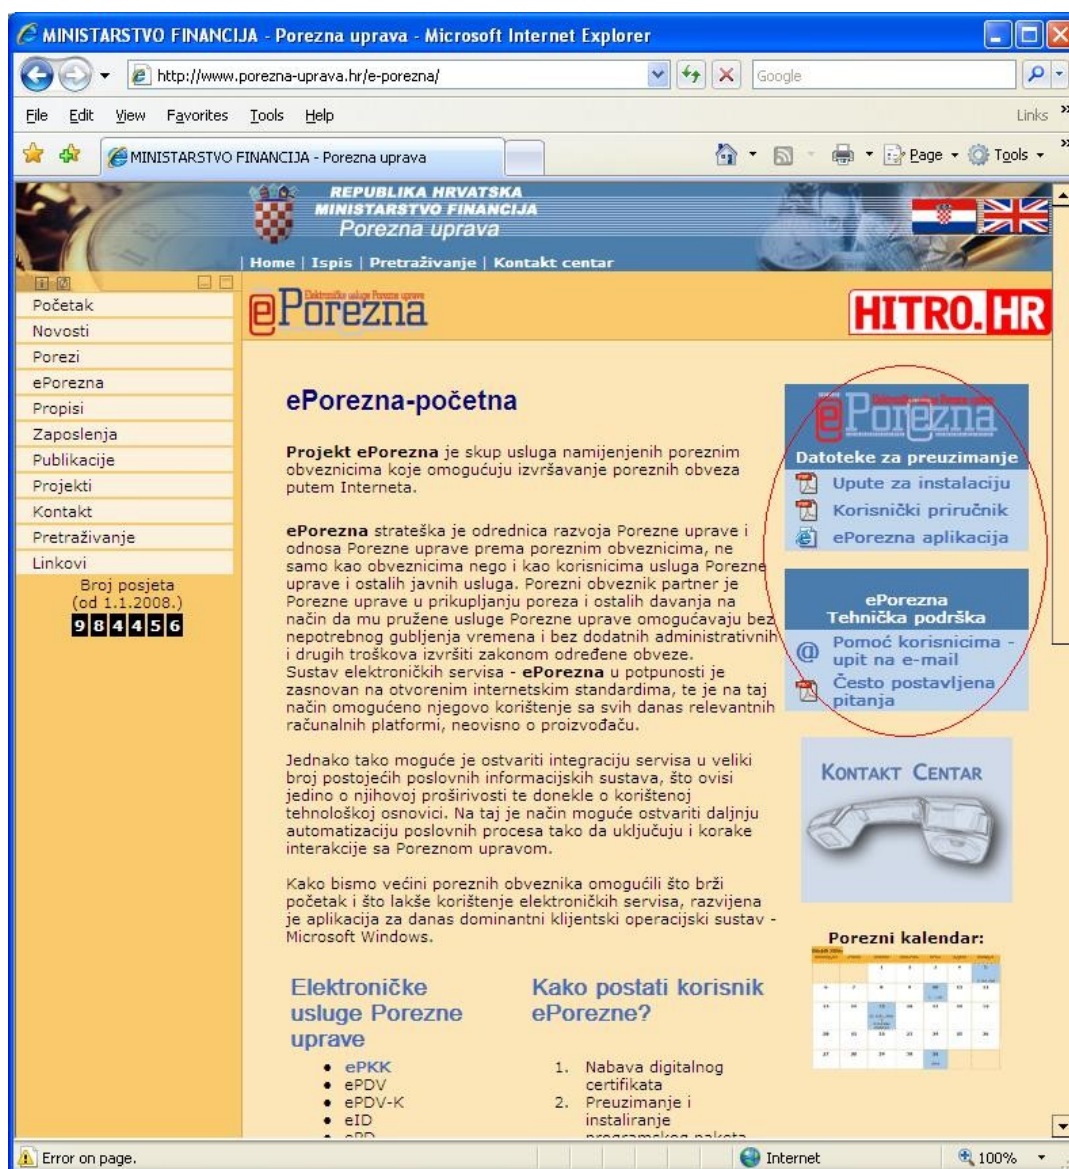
MINISTARSTVO FINANCIJA - Porezna uprava - Microsoft Internet Explorer

http://www.porezna-uprava.hr/e-porezna/

Google

File Edit View Favorites Tools Help

Links

MINISTARSTVO FINANCIJA - Porezna uprava

Page Tools

REPUBLIKA HRVATSKA
MINISTARSTVO FINANCIJA
Porezna uprava

Home | Ispis | Pretraživanje | Kontakt centar

Početak
Novosti
Porezi
ePorezna
Propisi
Zaposlenja
Publikacije
Projekti
Kontakt
Pretraživanje
Linkovi

Broj posjeta
(od 1.1.2008.)
984456

ePorezna
Elektroničke usluge Porezne uprave

HITRO.HR

ePorezna-početna

**Projekt ePorezna** je skup usluga namijenjenih poreznim obveznicima koje omogućuju izvršavanje poreznih obveza putem Interneta.

**ePorezna** strateška je odrednica razvoja Porezne uprave i odnosa Porezne uprave prema poreznim obveznicima, ne samo kao obveznicima nego i kao korisnicima usluga Porezne uprave i ostalih javnih usluga. Porezni obveznik partner je Porezne uprave u prikupljanju poreza i ostalih davanja na način da mu pružene usluge Porezne uprave omogućavaju bez nepotrebnog gubljenja vremena i bez dodatnih administrativnih i drugih troškova izvršiti zakonom određene obveze.
Sustav elektroničkih servisa - **ePorezna** u potpunosti je zasnovan na otvorenim internetskim standardima, te je na taj način omogućeno njegovo korištenje sa svih danas relevantnih računalnih platformi, neovisno o proizvođaču.

Jednako tako moguće je ostvariti integraciju servisa u veliki broj postojećih poslovnih informacijskih sustava, što ovisi jedino o njihovoj proširivosti te donekle o korištenoj tehnološkoj osnovici. Na taj je način moguće ostvariti daljnju automatizaciju poslovnih procesa tako da uključuju i korake interakcije sa Poreznom upravom.

Kako bismo većini poreznih obveznika omogućili što brži početak i što lakše korištenje elektroničkih servisa, razvijena je aplikacija za danas dominantni klijentski operacijski sustav - Microsoft Windows.

ePorezna
Datoteke za preuzimanje
Upute za instalaciju
Korisnički priručnik
ePorezna aplikacija

ePorezna
Tehnička podrška
Pomoć korisnicima - upit na e-mail
Često postavljena pitanja

KONTAKT CENTAR

Porezni kalendar:

Elektroničke usluge Porezne uprave
• ePKK
• ePDV
• ePDV-K
• eID
• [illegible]

Kako postati korisnik ePorezne?
1. Nabava digitalnog certifikata
2. Preuzimanje i instaliranje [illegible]

Error on page.
Internet
100%